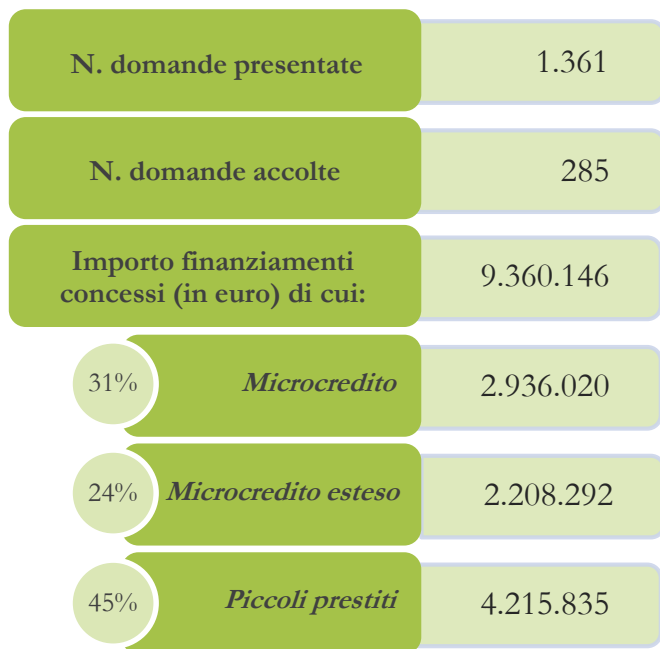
| | |
|---|---|
| N. domande presentate | 1.361 |
| N. domande accolte | 285 |
| Importo finanziamenti concessi (in euro) di cui: | 9.360.146 |
| 31% *Microcredito* | 2.936.020 |
| 24% *Microcredito esteso* | 2.208.292 |
| 45% *Piccoli prestiti* | 4.215.835 |